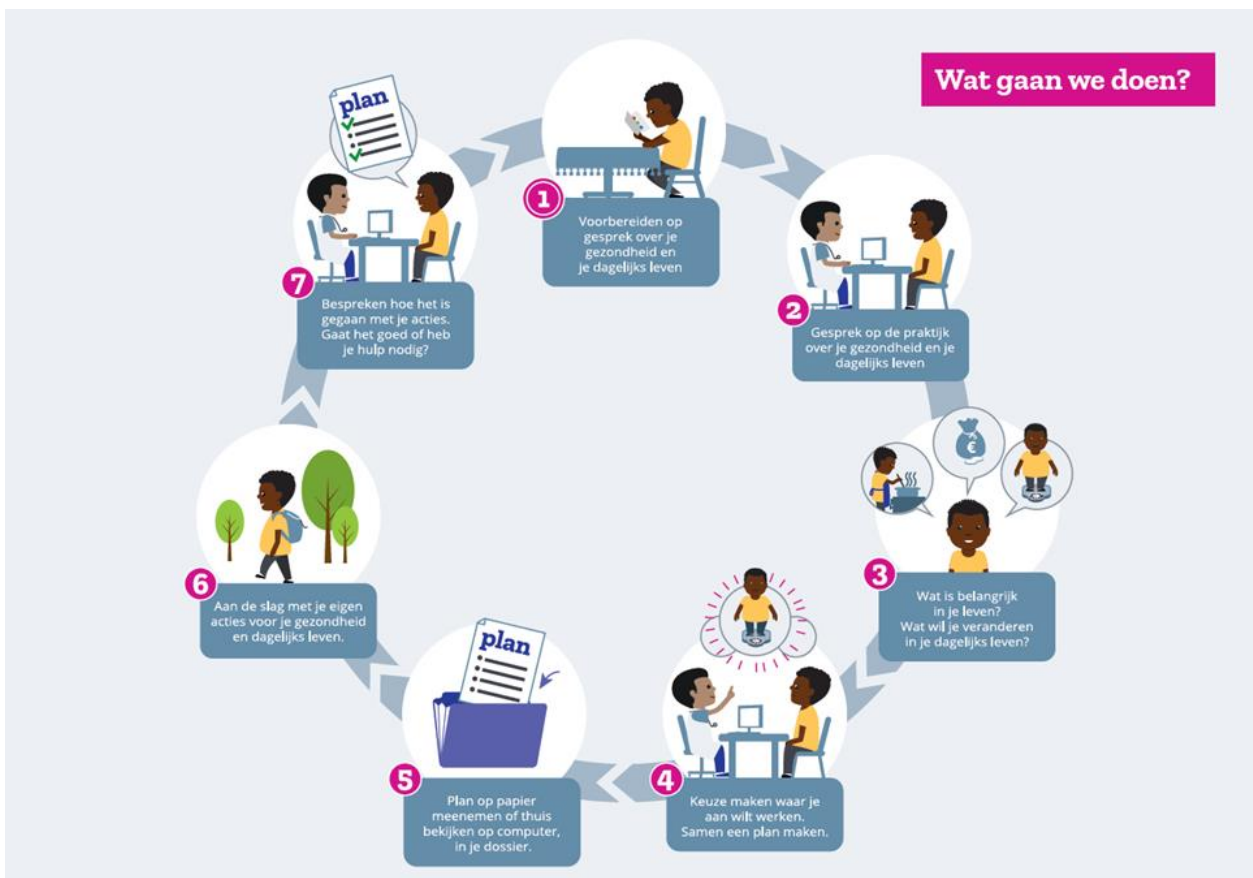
Wat gaan we doen?

plan

1 Voorbereiden op gesprek over je gezondheid en je dagelijks leven

2 Gesprek op de praktijk over je gezondheid en je dagelijks leven

€

3 Wat is belangrijk in je leven? Wat wil je veranderen in je dagelijks leven?

4 Keuze maken waar je aan wilt werken. Samen een plan maken.

plan

5 Plan op papier meenemen of thuis bekijken op computer, in je dossier.

6 Aan de slag met je eigen acties voor je gezondheid en dagelijks leven.

7 Bespreken hoe het is gegaan met je acties. Gaat het goed of heb je hulp nodig?